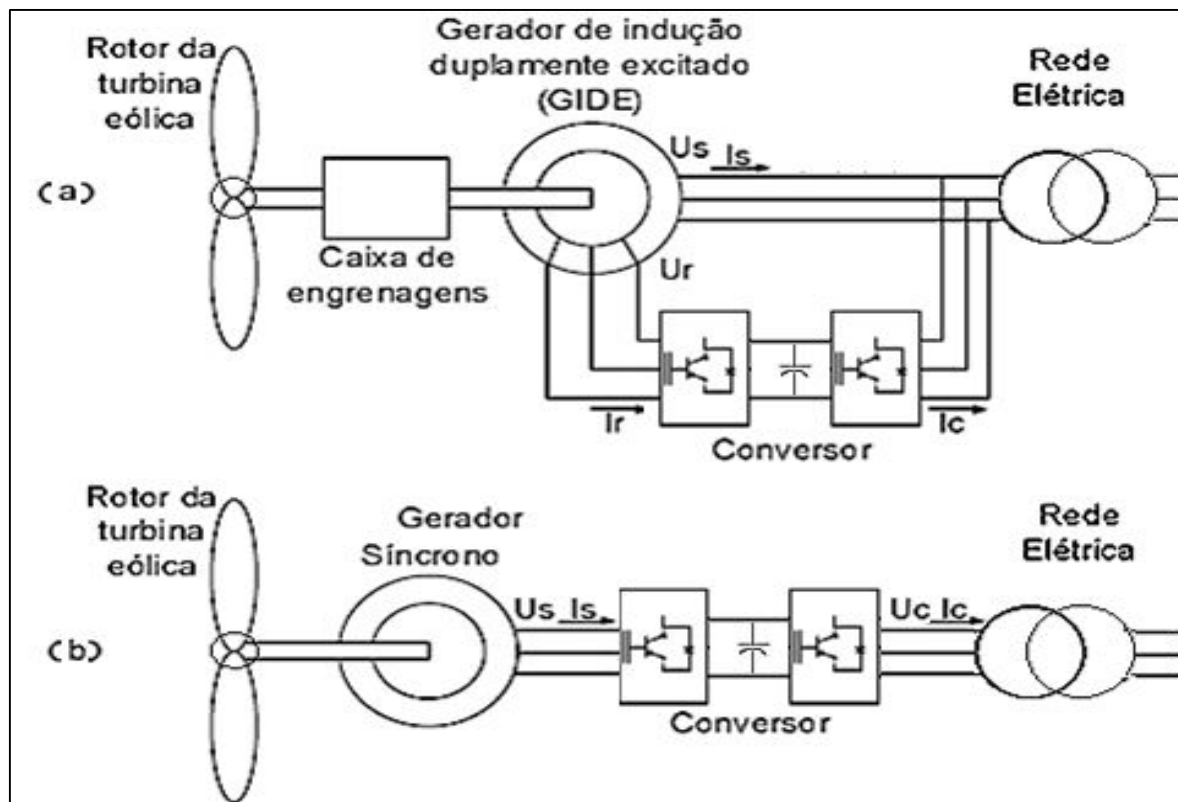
Rotor da turbina eólica

Gerador de indução duplamente excitado (GIDE)

Rede Elétrica

(a)

Us Is

Caixa de engrenagens

Ur

Ir

Ic

Conversor

Rotor da turbina eólica

Gerador Síncrono

Rede Elétrica

(b)

Us Is

Uc Ic

Conversor